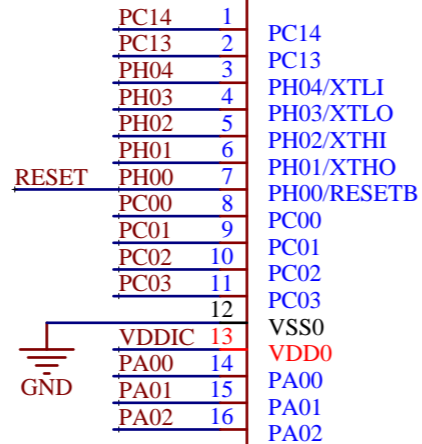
PC14 1
PC13 2
PH04 3
PH03 4
PH02 5
PH01 6
RESET PH00 7
PC00 8
PC01 9
PC02 10
PC03 11
12
VDDIC 13
GND
PA00 14
PA01 15
PA02 16

PC14
PC13
PH04/XTLI
PH03/XTLO
PH02/XTHI
PH01/XTHO
PH00/RESETB
PC00
PC01
PC02
PC03
VSS0
VDD0
PA00
PA01
PA02